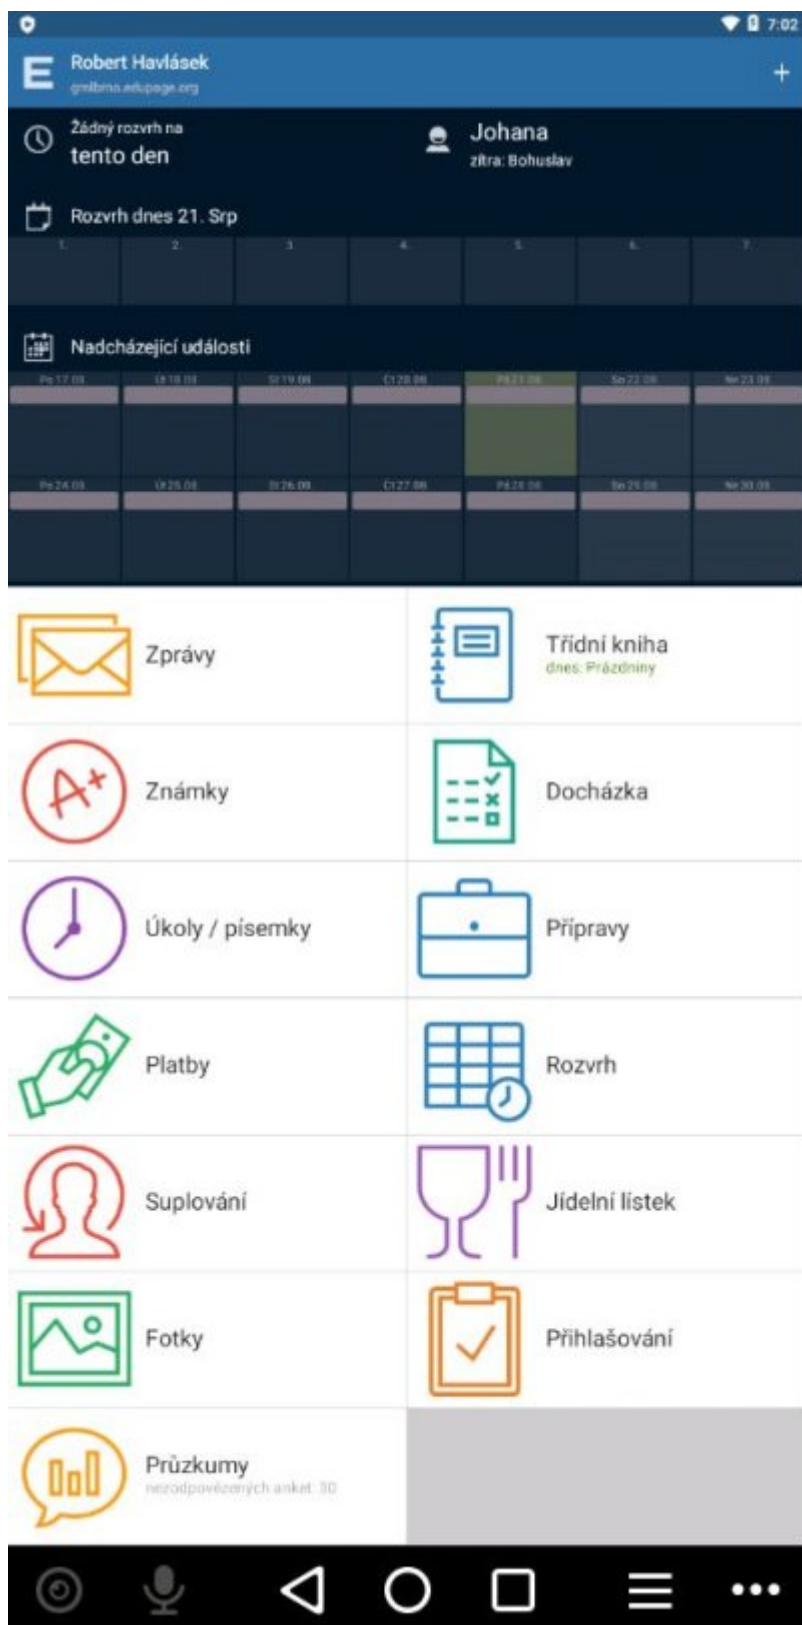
7:02

E Robert Havlásek
gmlbrno.edupage.org
+

Žádný rozvrh na
tento den

Johana
zítra: Bohuslav

Rozvrh dnes 21. Srp

| 1. | 2. | 3. | 4. | 5. | 6. | 7. |
|---|---|---|---|---|---|---|

Nadcházející události

| Po 17.08 | Út 18.08 | St 19.08 | Čt 20.08 | Pá 21.08 | So 22.08 | Ne 23.08 |
|---|---|---|---|---|---|---|
| Po 24.08 | Út 25.08 | St 26.08 | Čt 27.08 | Pá 28.08 | So 29.08 | Ne 30.08 |

Zprávy

Třídní kniha
dnes: Prázdniny

Známky

Docházka

Úkoly / písemky

Přípravy

Platby

Rozvrh

Suplování

Jídelní lístek

Fotky

Přihlašování

Průzkumy
nezodpovězených anket: 30